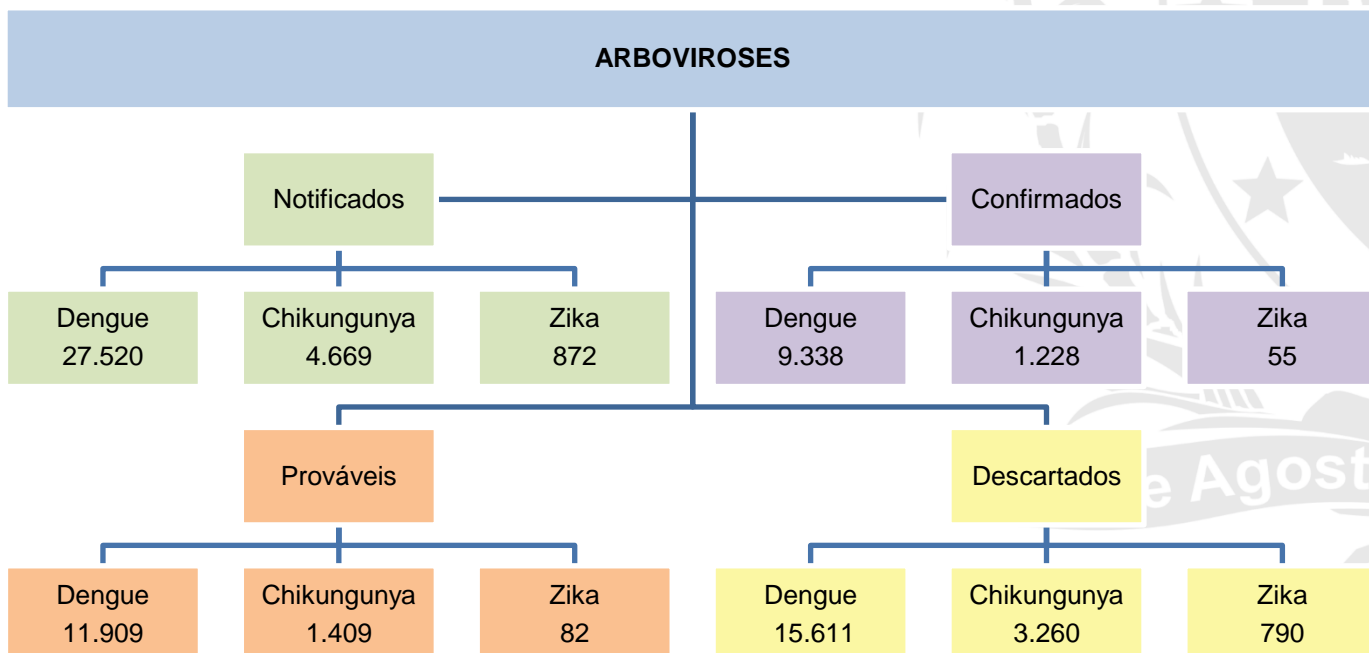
ARBOVIROSES

Notificados

Confirmados

Dengue
27.520

Chikungunya
4.669

Zika
872

Dengue
9.338

Chikungunya
1.228

Zika
55

Prováveis

Descartados

Dengue
11.909

Chikungunya
1.409

Zika
82

Dengue
15.611

Chikungunya
3.260

Zika
790

e Agost